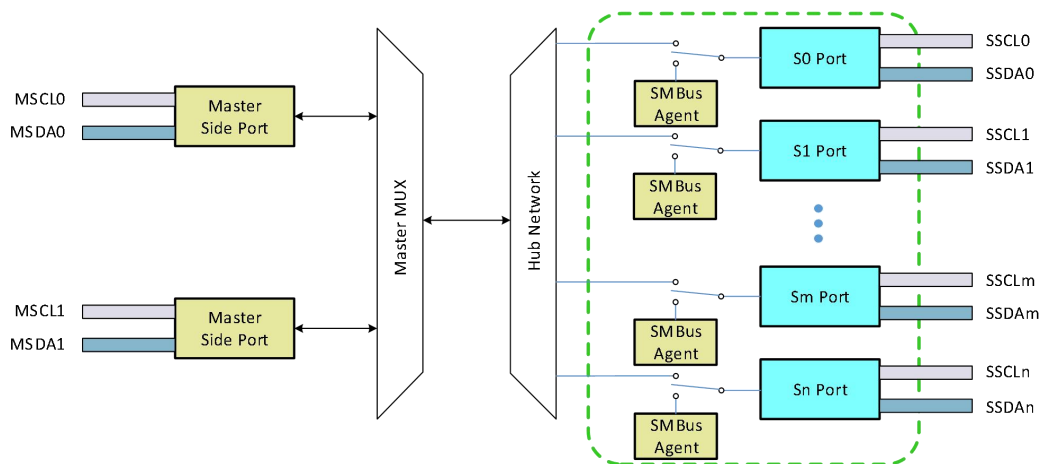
MSCL0
MSDA0
Master Side Port

MSCL1
MSDA1
Master Side Port

Master MUX

Hub Network

SMBus Agent
S0 Port
SSCL0
SSDA0

SMBus Agent
S1 Port
SSCL1
SSDA1

SMBus Agent
Sm Port
SSCLm
SSDAm

SMBus Agent
Sn Port
SSCLn
SSDAn